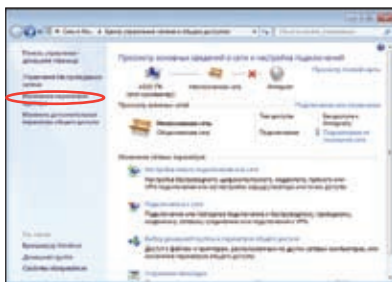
« Сеть и Ин... » Центр управления сетями и общим доступом

Панель управления - домашняя страница

Управление беспроводными сетями

Изменение параметров адаптера

Изменить дополнительные параметры общего доступа

Просмотр основных сведений о сети и настройка подключений

Просмотр полной карты

Интернет

Просмотр активных сетей

Подключение или отключение

Неопознанная сеть

Общественная сеть

Тип доступа:

Подключения:

Без доступа к сети

Изменение сетевых параметров

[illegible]

См. также

Брандмауэр Windows

Домашняя группа

Свойства обозревателя